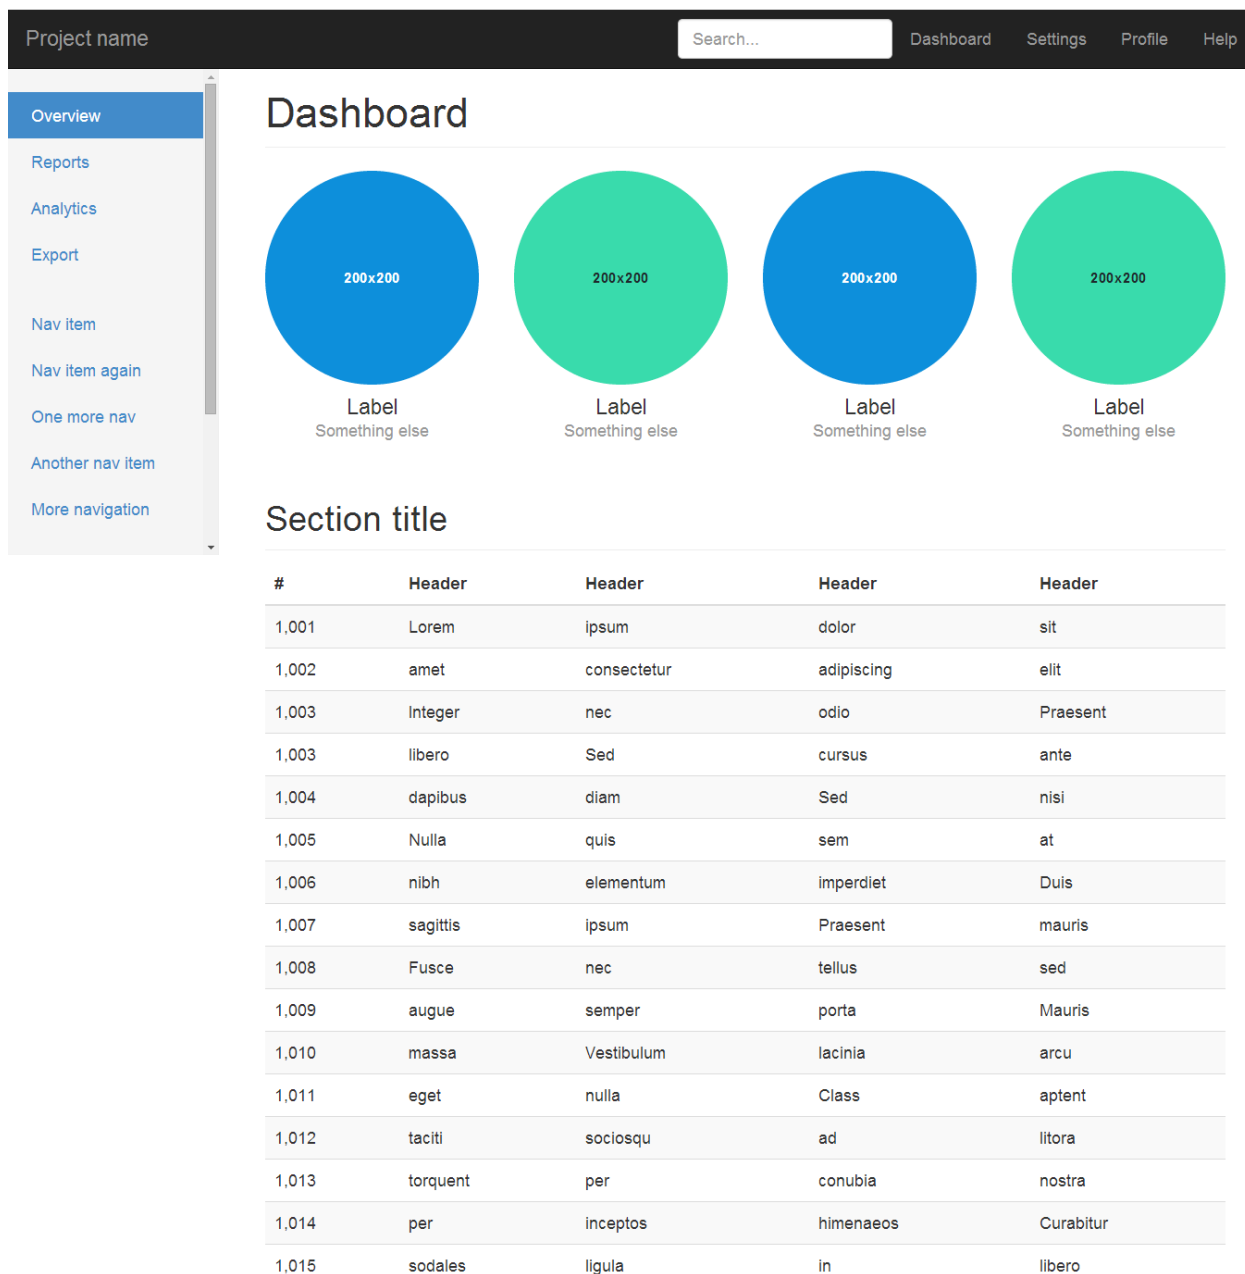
Project name

Search...

Dashboard Settings Profile Help

Overview
Reports
Analytics
Export

Nav item
Nav item again
One more nav
Another nav item
More navigation

Dashboard

200x200
Label
Something else

200x200
Label
Something else

200x200
Label
Something else

200x200
Label
Something else

Section title

| # | Header | Header | Header | Header |
|---|---|---|---|---|
| 1,001 | Lorem | ipsum | dolor | sit |
| 1,002 | amet | consectetur | adipiscing | elit |
| 1,003 | Integer | nec | odio | Praesent |
| 1,003 | libero | Sed | cursus | ante |
| 1,004 | dapibus | diam | Sed | nisi |
| 1,005 | Nulla | quis | sem | at |
| 1,006 | nibh | elementum | imperdiet | Duis |
| 1,007 | sagittis | ipsum | Praesent | mauris |
| 1,008 | Fusce | nec | tellus | sed |
| 1,009 | augue | semper | porta | Mauris |
| 1,010 | massa | Vestibulum | lacinia | arcu |
| 1,011 | eget | nulla | Class | aptent |
| 1,012 | taciti | sociosqu | ad | litora |
| 1,013 | torquent | per | conubia | nostra |
| 1,014 | per | inceptos | himenaeos | Curabitur |
| 1,015 | sodales | ligula | in | libero |